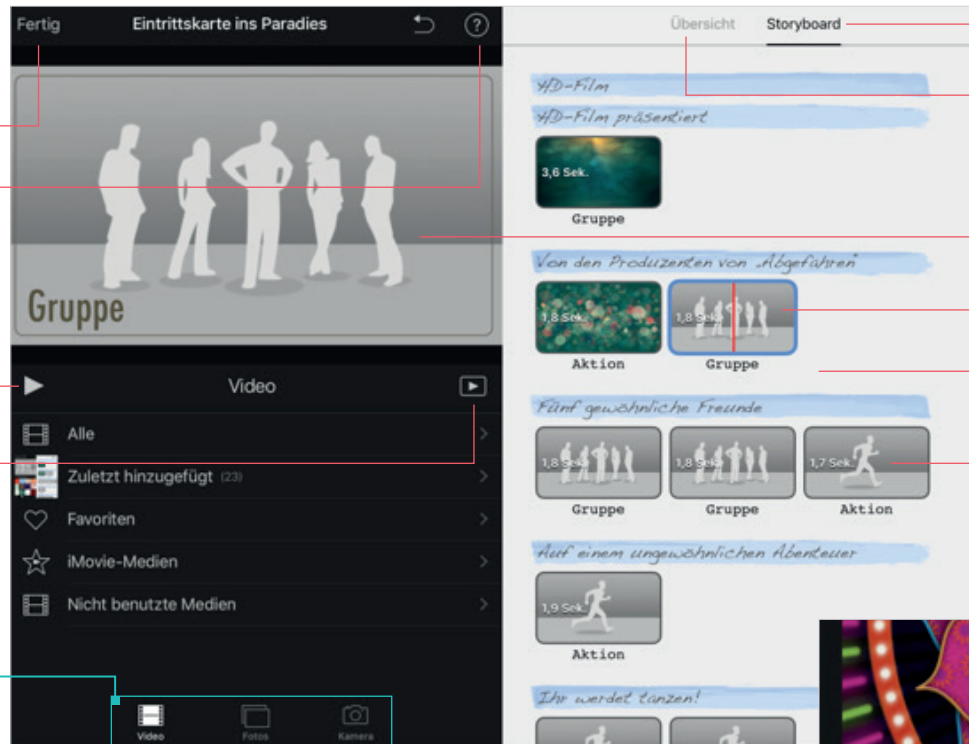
Fertig
Eintrittskarte ins Paradies

Gruppe

Video

Alle
Zuletzt hinzugefügt (23)
Favoriten
iMovie-Medien
Nicht benutzte Medien

Video
Fotos
Kamera

Übersicht
Storyboard

HD-Film
HD-Film präsentiert
3,6 Sek.
Gruppe

Von den Produzenten von „Abgefahren"
1,8 Sek.
Aktion
1,8 Sek.
Gruppe

Fünf gewöhnliche Freunde
1,8 Sek.
Gruppe
1,8 Sek.
Gruppe
1,7 Sek.
Aktion

Auf einem ungewöhnlichen Abenteuer
1,9 Sek.
Aktion

Ihr werdet tanzen!